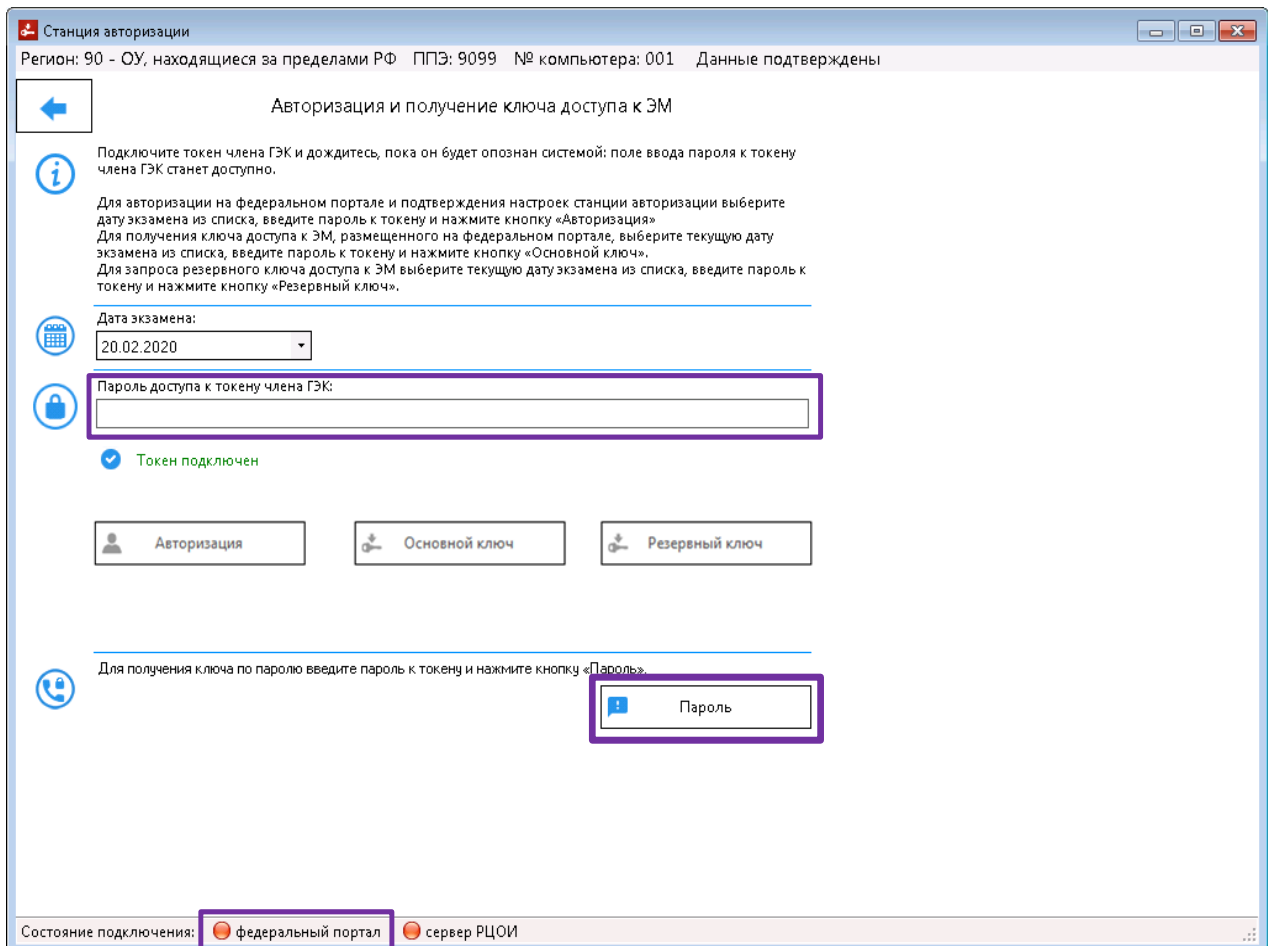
Станция авторизации

Регион: 90 - ОУ, находящиеся за пределами РФ ППЭ: 9099 № компьютера: 001 Данные подтверждены

Авторизация и получение ключа доступа к ЭМ

Подключите токен члена ГЭК и дождитесь, пока он будет опознан системой: поле ввода пароля к токену члена ГЭК станет доступно.

Для авторизации на федеральном портале и подтверждения настроек станции авторизации выберите дату экзамена из списка, введите пароль к токену и нажмите кнопку «Авторизация»
Для получения ключа доступа к ЭМ, размещенного на федеральном портале, выберите текущую дату экзамена из списка, введите пароль к токену и нажмите кнопку «Основной ключ».
Для запроса резервного ключа доступа к ЭМ выберите текущую дату экзамена из списка, введите пароль к токену и нажмите кнопку «Резервный ключ».

Дата экзамена:
20.02.2020

Пароль доступа к токену члена ГЭК:

Токен подключен

Авторизация

Основной ключ

Резервный ключ

Для получения ключа по паролю введите пароль к токену и нажмите кнопку «Пароль».

Пароль

Состояние подключения: федеральный портал сервер РЦОИ